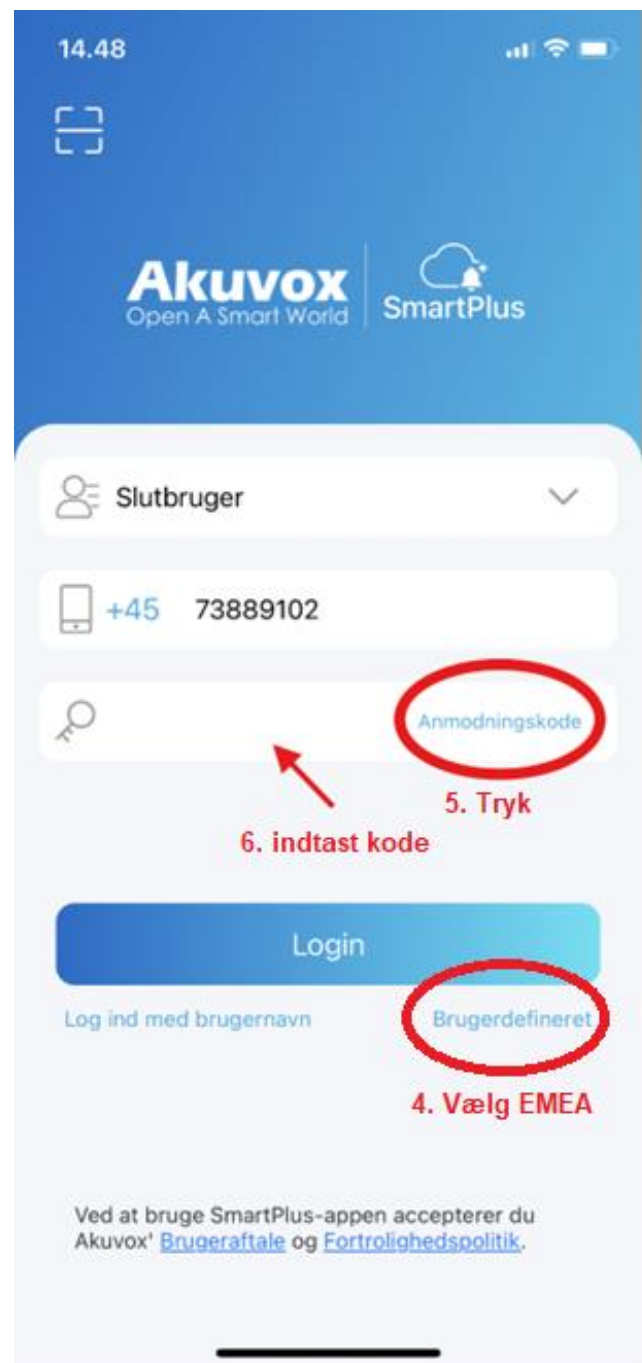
14.48

Akuvox
Open A Smart World

SmartPlus

Slutbruger

+45 73889102

Anmodningskode

5. Tryk

6. indtast kode

Login

Log ind med brugernavn

Brugerdefineret

4. Vælg EMEA

Ved at bruge SmartPlus-appen accepterer du Akuvox' Brugeraftale og Fortrolighedspolitik.